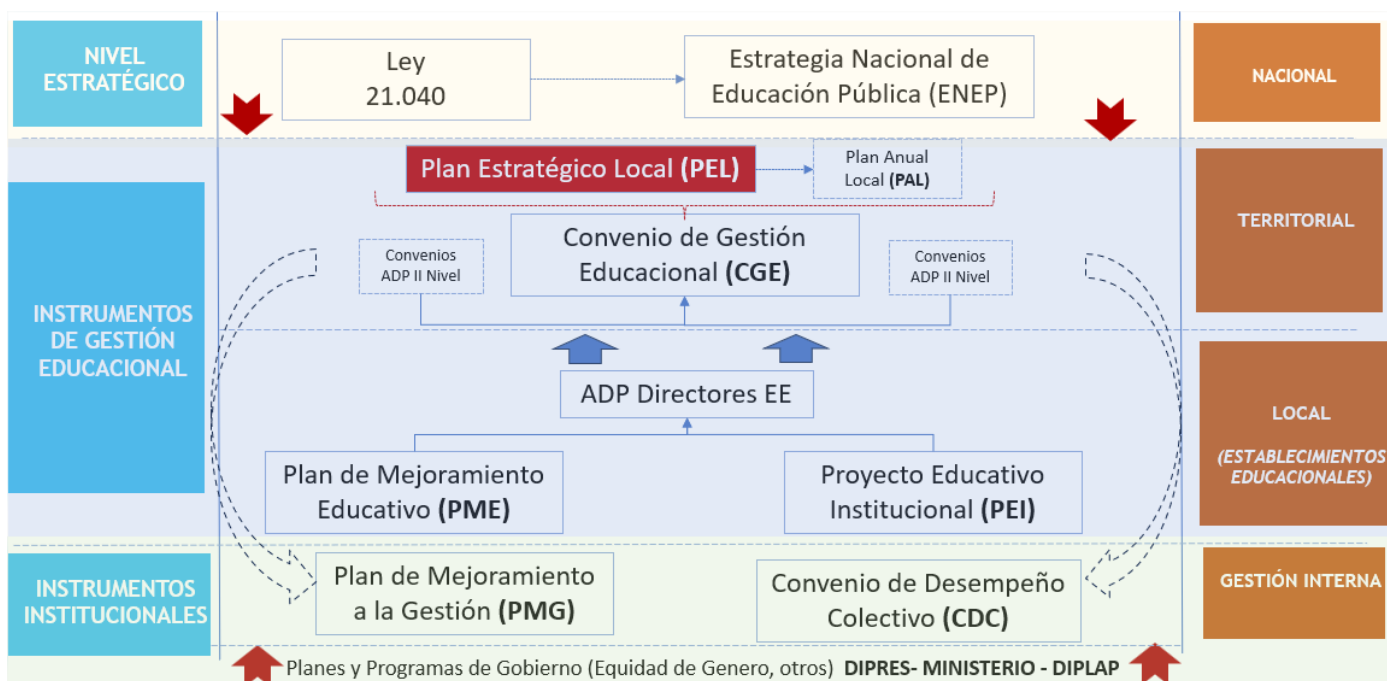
NIVEL ESTRATÉGICO

Ley 21.040

Estrategia Nacional de Educación Pública (ENEP)

NACIONAL

Plan Estratégico Local (PEL)

Plan Anual Local (PAL)

TERRITORIAL

INSTRUMENTOS DE GESTIÓN EDUCACIONAL

Convenios ADP II Nivel

Convenio de Gestión Educacional (CGE)

Convenios ADP II Nivel

ADP Directores EE

LOCAL

(ESTABLECIMIENTOS EDUCACIONALES)

Plan de Mejoramiento Educativo (PME)

Proyecto Educativo Institucional (PEI)

INSTRUMENTOS INSTITUCIONALES

Plan de Mejoramiento a la Gestión (PMG)

Convenio de Desempeño Colectivo (CDC)

GESTIÓN INTERNA

Planes y Programas de Gobierno (Equidad de Genero, otros) DIPRES- MINISTERIO - DIPLAP